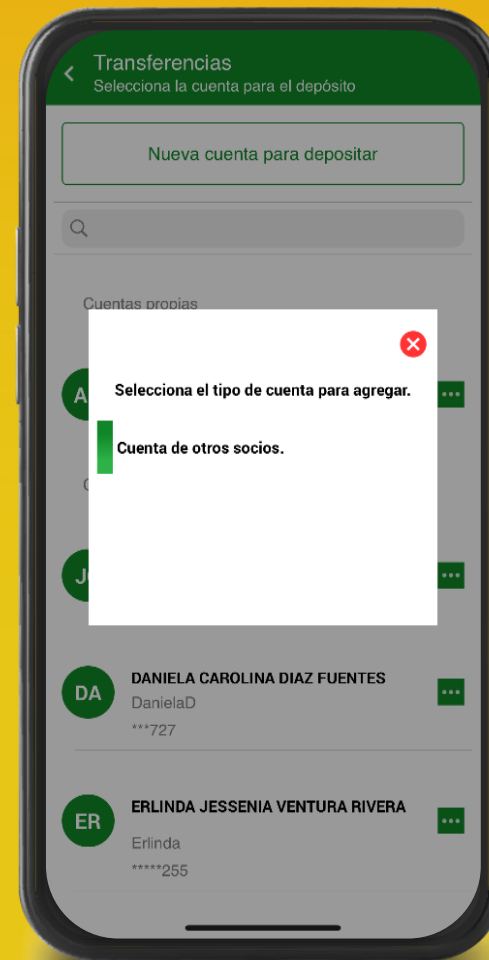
Transferencias
Selecciona la cuenta para el depósito

Nueva cuenta para depositar

Cuentas propias

A

Selecciona el tipo de cuenta para agregar.

Cuenta de otros socios.

C

J

DA
DANIELA CAROLINA DIAZ FUENTES
DanielaD
***727

ER
ERLINDA JESSENIA VENTURA RIVERA
Erlinda
*****255